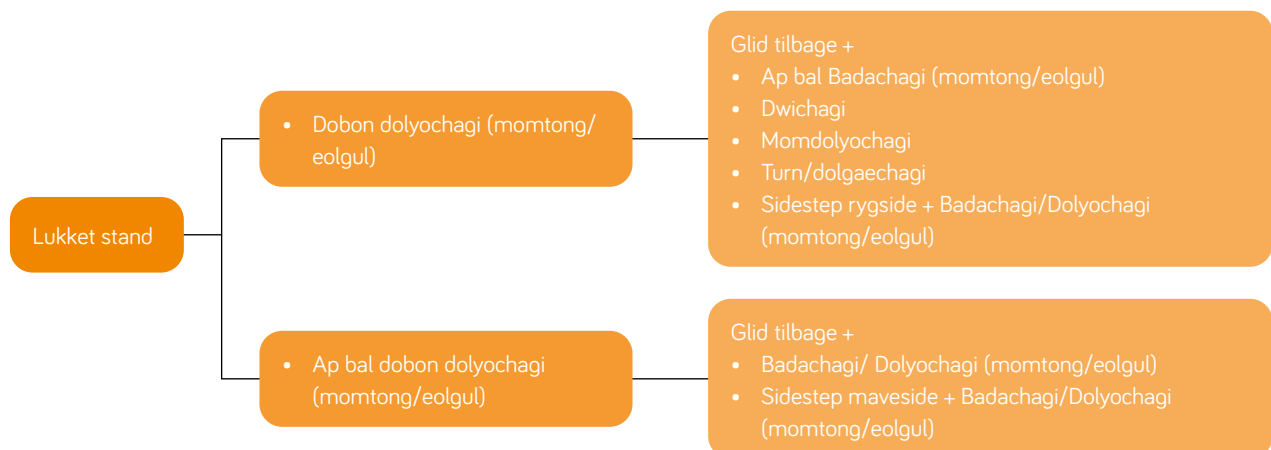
Lukket stand

- Dobon dolyochagi (momtong/eolgul)

Glid tilbage +
- Ap bal Badachagi (momtong/eolgul)
- Dwichagi
- Momdolyochagi
- Turn/dolgaechagi
- Sidestep rygside + Badachagi/Dolyochagi (momtong/eolgul)

- Ap bal dobon dolyochagi (momtong/eolgul)

Glid tilbage +
- Badachagi/ Dolyochagi (momtong/eolgul)
- Sidestep maveside + Badachagi/Dolyochagi (momtong/eolgul)